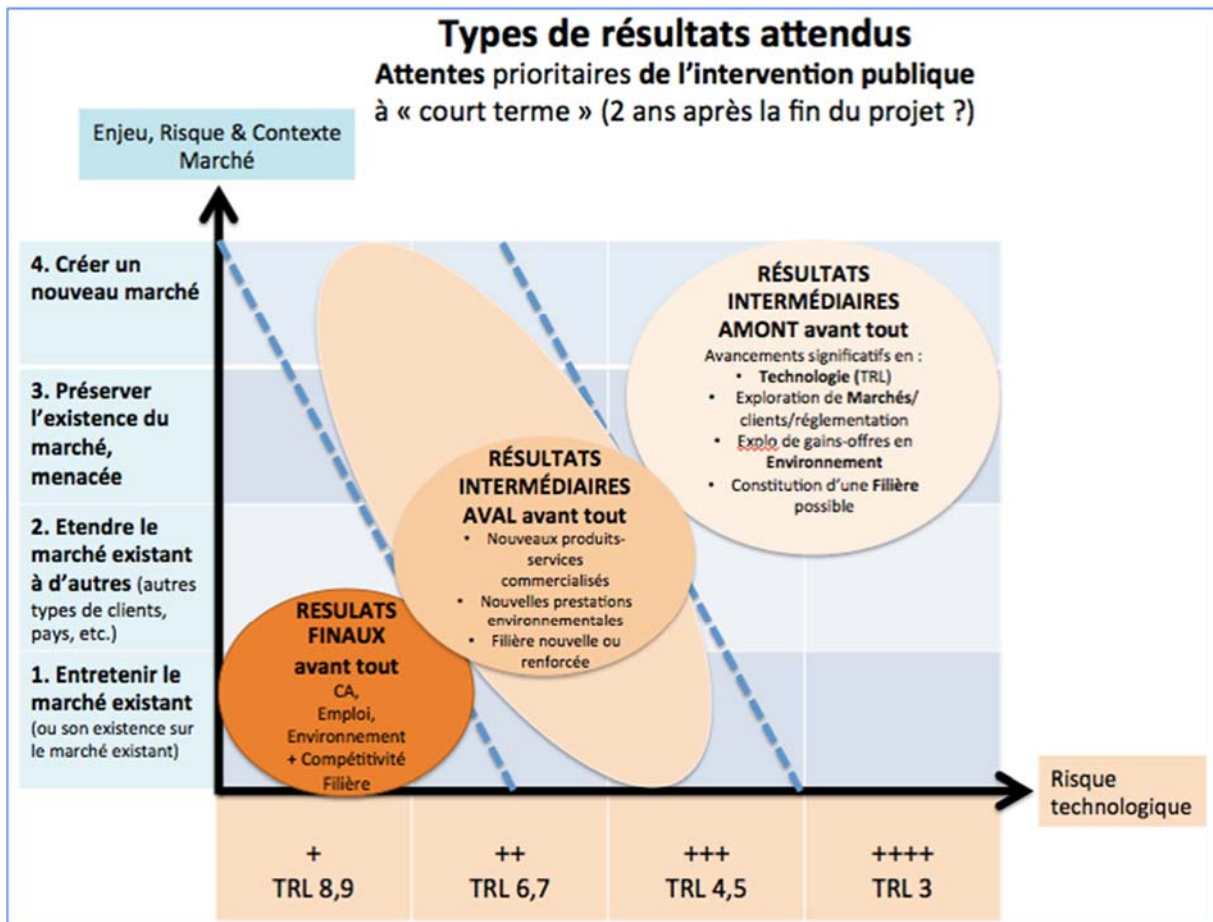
Types de résultats attendus
Attentes prioritaires de l'intervention publique à « court terme » (2 ans après la fin du projet ?)

Enjeu, Risque & Contexte Marché

4. Créer un nouveau marché

3. Préserver l'existence du marché, menacée

2. Etendre le marché existant à d'autres (autres types de clients, pays, etc.)

1. Entretenir le marché existant (ou son existence sur le marché existant)

RÉSULTATS INTERMÉDIAIRES AMONT avant tout
Avancements significatifs en :
• Technologie (TRL)
• Exploration de Marchés/ clients/réglementation
• Explo de gains-offres en Environnement
• Constitution d'une Filière possible

RÉSULTATS INTERMÉDIAIRES AVAL avant tout
• Nouveaux produits-services commercialisés
• Nouvelles prestations environnementales
• Filière nouvelle ou renforcée

RESULATS FINAUX avant tout
CA, Emploi, Environnement + Compétitivité Filière

Risque technologique

| + TRL 8,9 | ++ TRL 6,7 | +++ TRL 4,5 | ++++ TRL 3 |
|---|---|---|---|